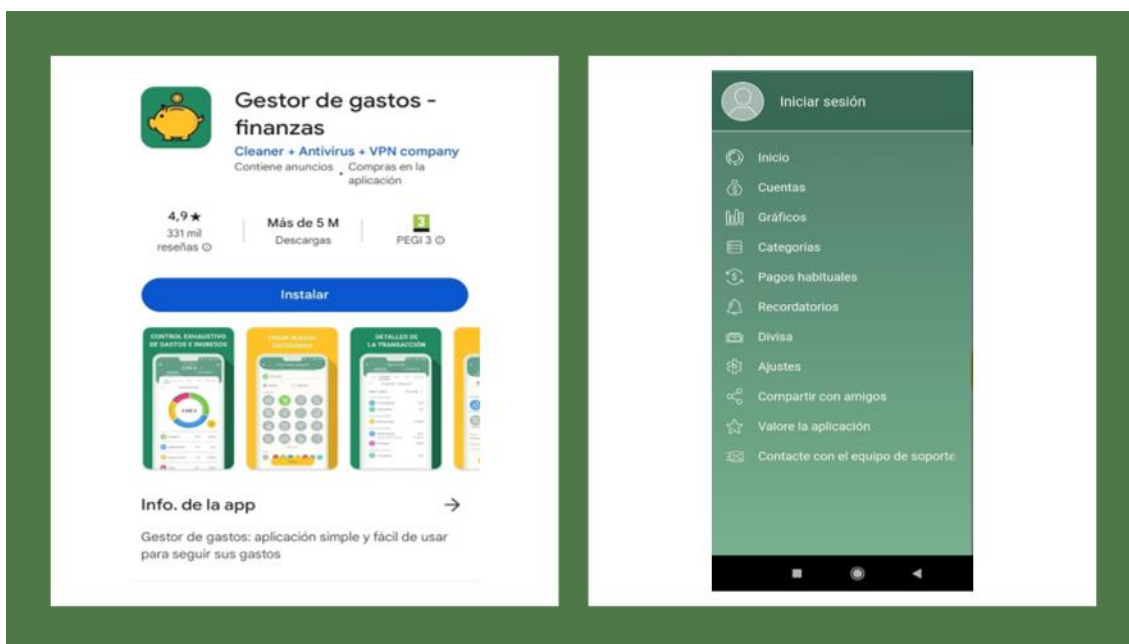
Gestor de gastos - finanzas
Cleaner + Antivirus + VPN company
Contiene anuncios · Compras en la aplicación

4,9★
331 mil reseñas

Más de 5 M
Descargas

3
PEGI 3

Instalar

CONTROL EXHAUSTIVO DE GASTOS E INGRESOS

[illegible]

DETALLES DE LA TRANSACCIÓN

Info. de la app →

Gestor de gastos: aplicación simple y fácil de usar para seguir sus gastos

Iniciar sesión
Inicio
Cuentas
Gráficos
Categorías
Pagos habituales
Recordatorios
Divisa
Ajustes
Compartir con amigos
Valore la aplicación
Contacte con el equipo de soporte